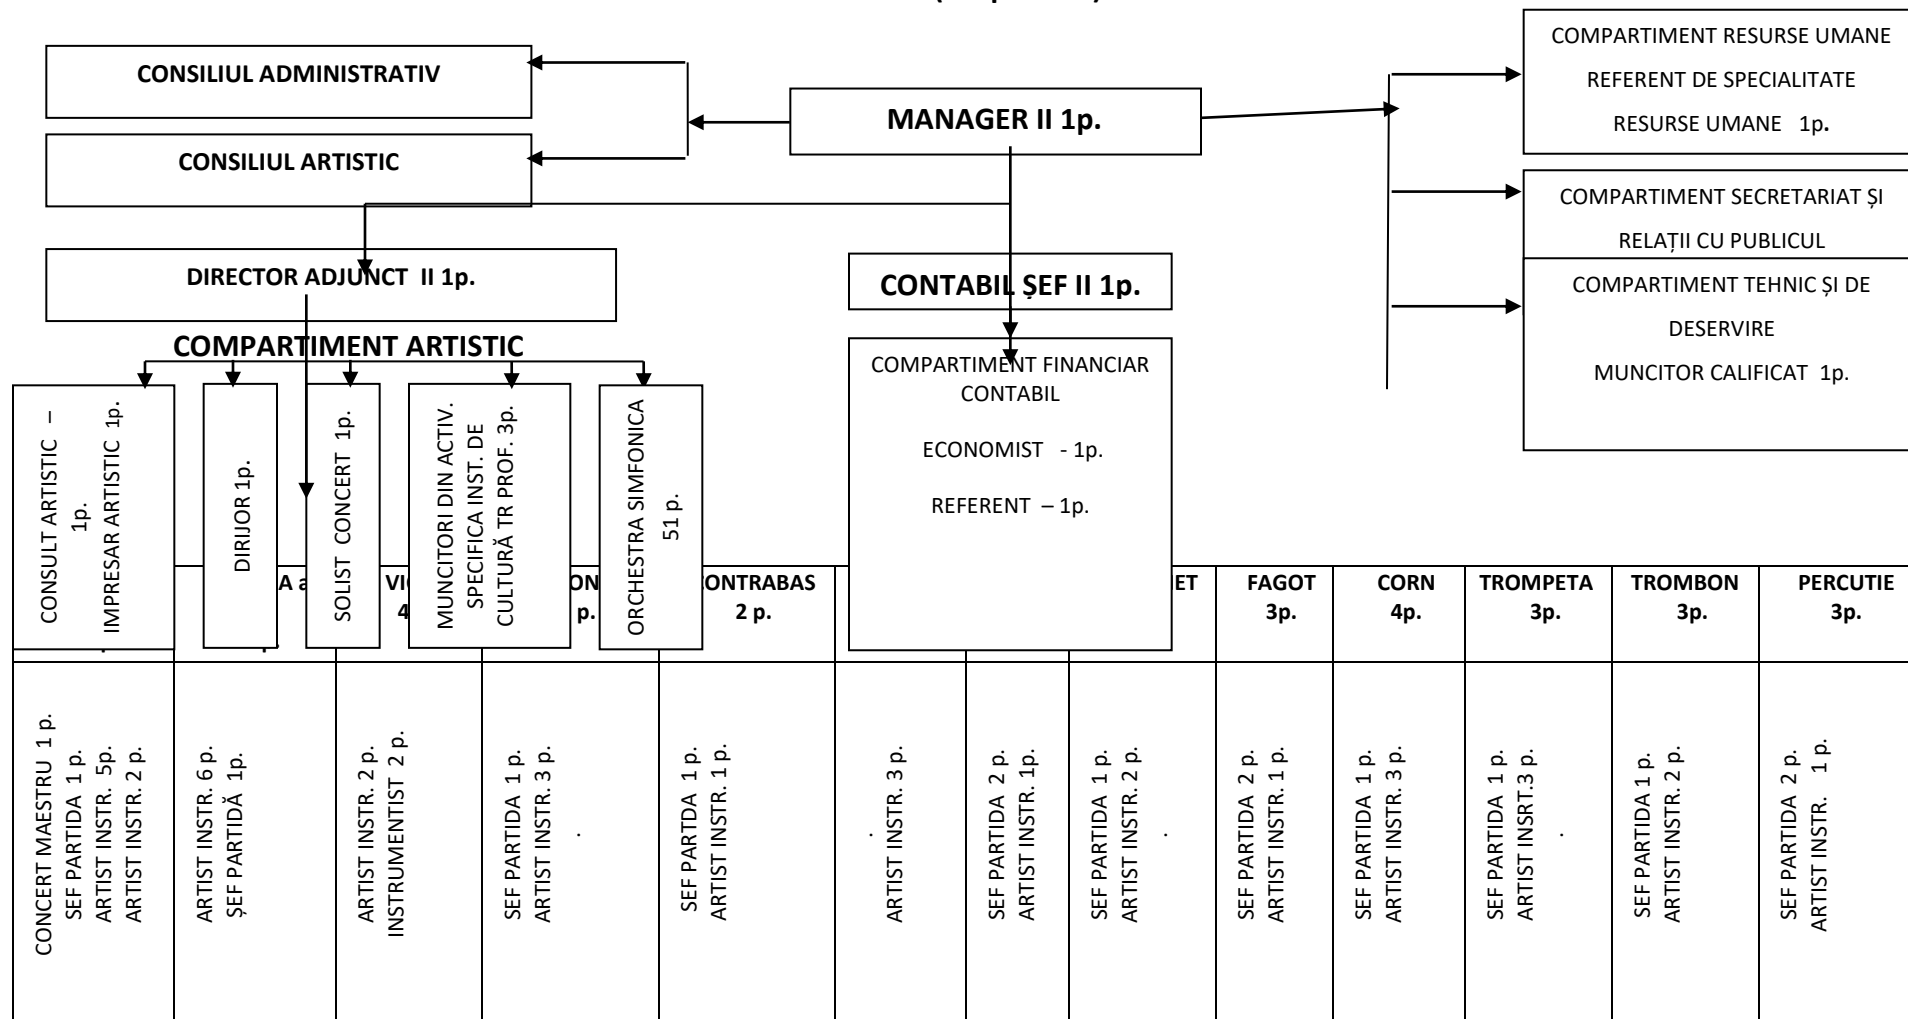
CONSILIUL ADMINISTRATIV

CONSILIUL ARTISTIC

MANAGER II 1p.

COMPARTIMENT RESURSE UMANE
REFERENT DE SPECIALITATE
RESURSE UMANE 1p.

COMPARTIMENT SECRETARIAT ȘI RELAȚII CU PUBLICUL

COMPARTIMENT TEHNIC ȘI DE DESERVIRE
MUNCITOR CALIFICAT 1p.

DIRECTOR ADJUNCT II 1p.

CONTABIL ȘEF II 1p.

COMPARTIMENT ARTISTIC

CONSULT ARTISTIC – 1p.
IMPRESAR ARTISTIC 1p.

DIRIJOR 1p.

SOLIST CONCERT 1p.

MUNCITORI DIN ACTIV. SPECIFICA INST. DE CULTURĂ TR PROF. 3p.

ORCHESTRA SIMFONICA 51 p.

COMPARTIMENT FINANCIAR CONTABIL

ECONOMIST - 1p.

REFERENT – 1p.

| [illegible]A a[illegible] | VI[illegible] 4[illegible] | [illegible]ON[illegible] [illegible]p. | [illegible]ONTRABAS 2 p. | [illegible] | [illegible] | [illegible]ET | FAGOT 3p. | CORN 4p. | TROMPETA 3p. | TROMBON 3p. | PERCUTIE 3p. |
|---|---|---|---|---|---|---|---|---|---|---|---|
| CONCERT MAESTRU 1 p. SEF PARTIDA 1 p. ARTIST INSTR. 5p. ARTIST INSTR. 2 p. | ARTIST INSTR. 6 p. ȘEF PARTIDĂ 1p. | ARTIST INSTR. 2 p. INSTRUMENTIST 2 p. | SEF PARTIDA 1 p. ARTIST INSTR. 3 p. . | SEF PARTDA 1 p. ARTIST INSTR. 1 p. | . ARTIST INSTR. 3 p. | SEF PARTIDA 2 p. ARTIST INSTR. 1p. | SEF PARTIDA 1 p. ARTIST INSTR. 2 p. . | SEF PARTIDA 2 p. ARTIST INSTR. 1 p. | SEF PARTIDA 1 p. ARTIST INSTR. 3 p. | SEF PARTIDA 1 p. ARTIST INSRT.3 p. . | SEF PARTIDA 1 p. ARTIST INSTR. 2 p. | SEF PARTIDA 2 p. ARTIST INSTR. 1 p. |